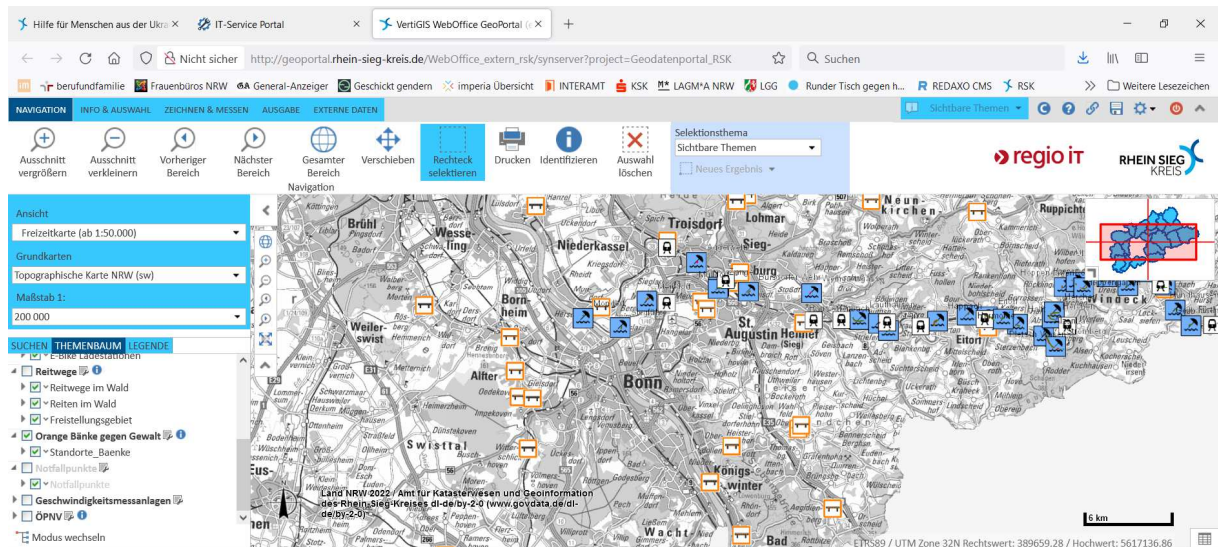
Hilfe für Menschen aus der Ukra ×
IT-Service Portal ×
VertiGIS WebOffice GeoPortal ×
+

Nicht sicher http://geoportal.rhein-sieg-kreis.de/WebOffice_extern_rsk/synserver?project=Geodatenportal_RSK
Suchen

berufundfamilie Frauenbüros NRW General-Anzeiger Geschickt gendern imperia Übersicht INTERAMT KSK LAGM*A NRW LGG Runder Tisch gegen h... REDAXO CMS RSK Weitere Lesezeichen

NAVIGATION INFO & AUSWAHL ZEICHNEN & MESSEN AUSGABE EXTERNE DATEN
Sichtbare Themen

Ausschnitt vergrößern
Ausschnitt verkleinern
Vorheriger Bereich
Nächster Bereich
Gesamter Bereich
Verschieben
Rechteck selektieren
Drucken
Identifizieren
Auswahl löschen
Navigation
Selektionsthema
Sichtbare Themen
Neues Ergebnis

regio iT
RHEIN SIEG KREIS

Ansicht
Freizeitkarte (ab 1:50.000)
Grundkarten
Topographische Karte NRW (sw)
Maßstab 1:
200 000

SUCHEN THEMENBAUM LEGENDE
E-Bike Ladestationen
Reitwege
Reitwege im Wald
Reiten im Wald
Freistellungsgebiet
Orange Bänke gegen Gewalt
Standorte_Baenke
Notfallpunkte
Notfallpunkte
Geschwindigkeitsmessanlagen
ÖPNV
Modus wechseln

Brühl
Wesseling
Niederkassel
Troisdorf
Lohmar
Sieg-
Neunkirchen
Ruppicht
Bornheim
Weilerswist
St. Augustin
Hennef
Eitorf
Windeck
Alfter
Bonn
Swisttal
Königswinter

Land NRW 2022 / Amt für Katasterwesen und Geoinformation des Rhein-Sieg-Kreises dl-de/by-2-0 (www.govdata.de/dl-de/by-2-0)
6 km
ETRS89 / UTM Zone 32N Rechtswert: 389659.28 / Hochwert: 5617136.86